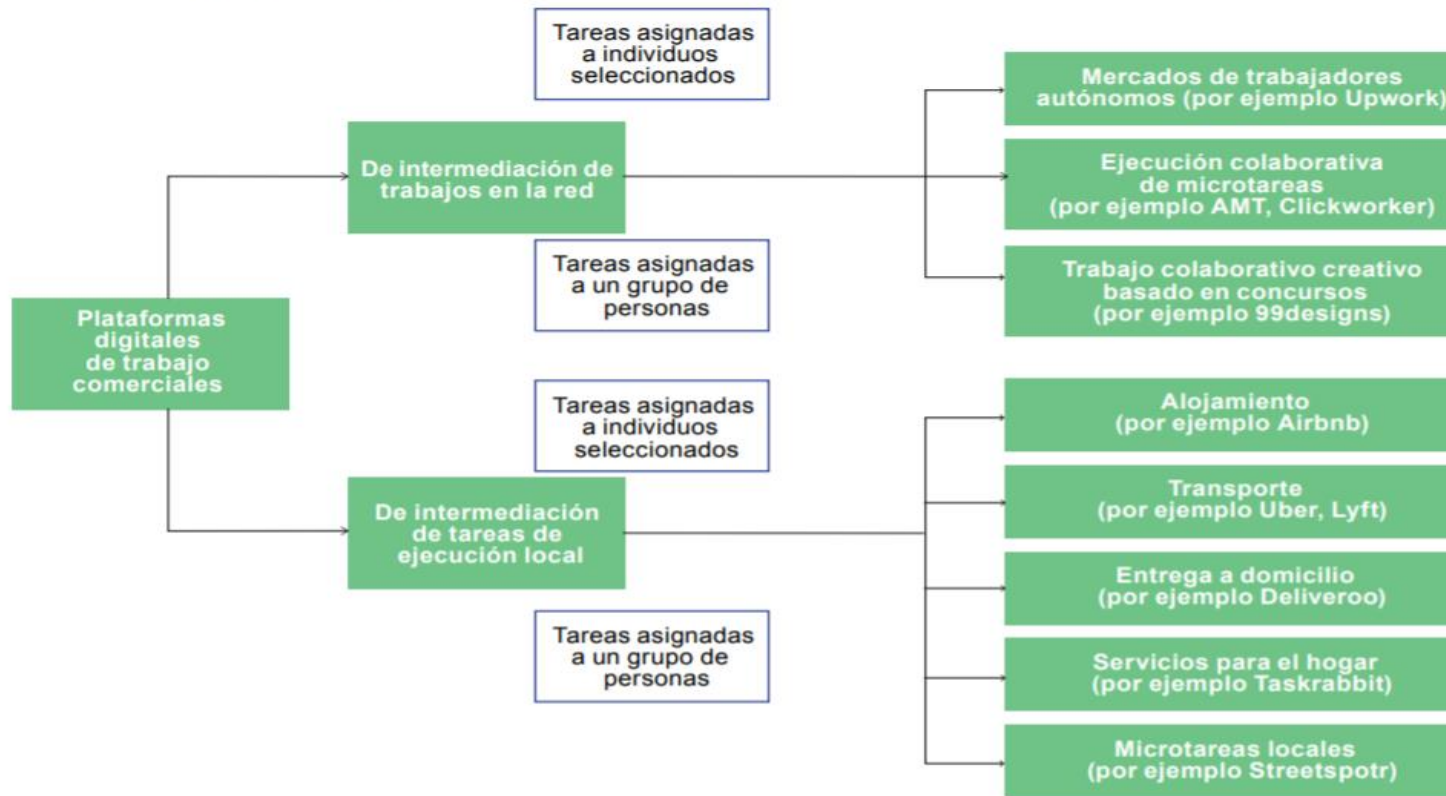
Plataformas digitales de trabajo comerciales

Tareas asignadas a individuos seleccionados

De intermediación de trabajos en la red

Tareas asignadas a un grupo de personas

Mercados de trabajadores autónomos (por ejemplo Upwork)

Ejecución colaborativa de microtareas (por ejemplo AMT, Clickworker)

Trabajo colaborativo creativo basado en concursos (por ejemplo 99designs)

Tareas asignadas a individuos seleccionados

De intermediación de tareas de ejecución local

Tareas asignadas a un grupo de personas

Alojamiento (por ejemplo Airbnb)

Transporte (por ejemplo Uber, Lyft)

Entrega a domicilio (por ejemplo Deliveroo)

Servicios para el hogar (por ejemplo Taskrabbit)

Microtareas locales (por ejemplo Streetspotr)